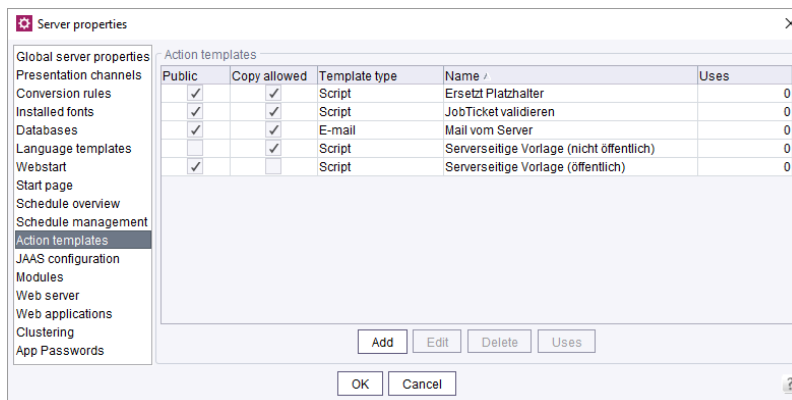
Server properties

Global server properties
Presentation channels
Conversion rules
Installed fonts
Databases
Language templates
Webstart
Start page
Schedule overview
Schedule management
Action templates
JAAS configuration
Modules
Web server
Web applications
Clustering
App Passwords

Action templates

| Public | Copy allowed | Template type | Name | Uses |
|---|---|---|---|---|
| ✓ | ✓ | Script | Ersetzt Platzhalter | 0 |
| ✓ | ✓ | Script | JobTicket validieren | 0 |
| ✓ | ✓ | E-mail | Mail vom Server | 0 |
| | ✓ | Script | Serverseitige Vorlage (nicht öffentlich) | 0 |
| ✓ | | Script | Serverseitige Vorlage (öffentlich) | 0 |

Add Edit Delete Uses

OK Cancel